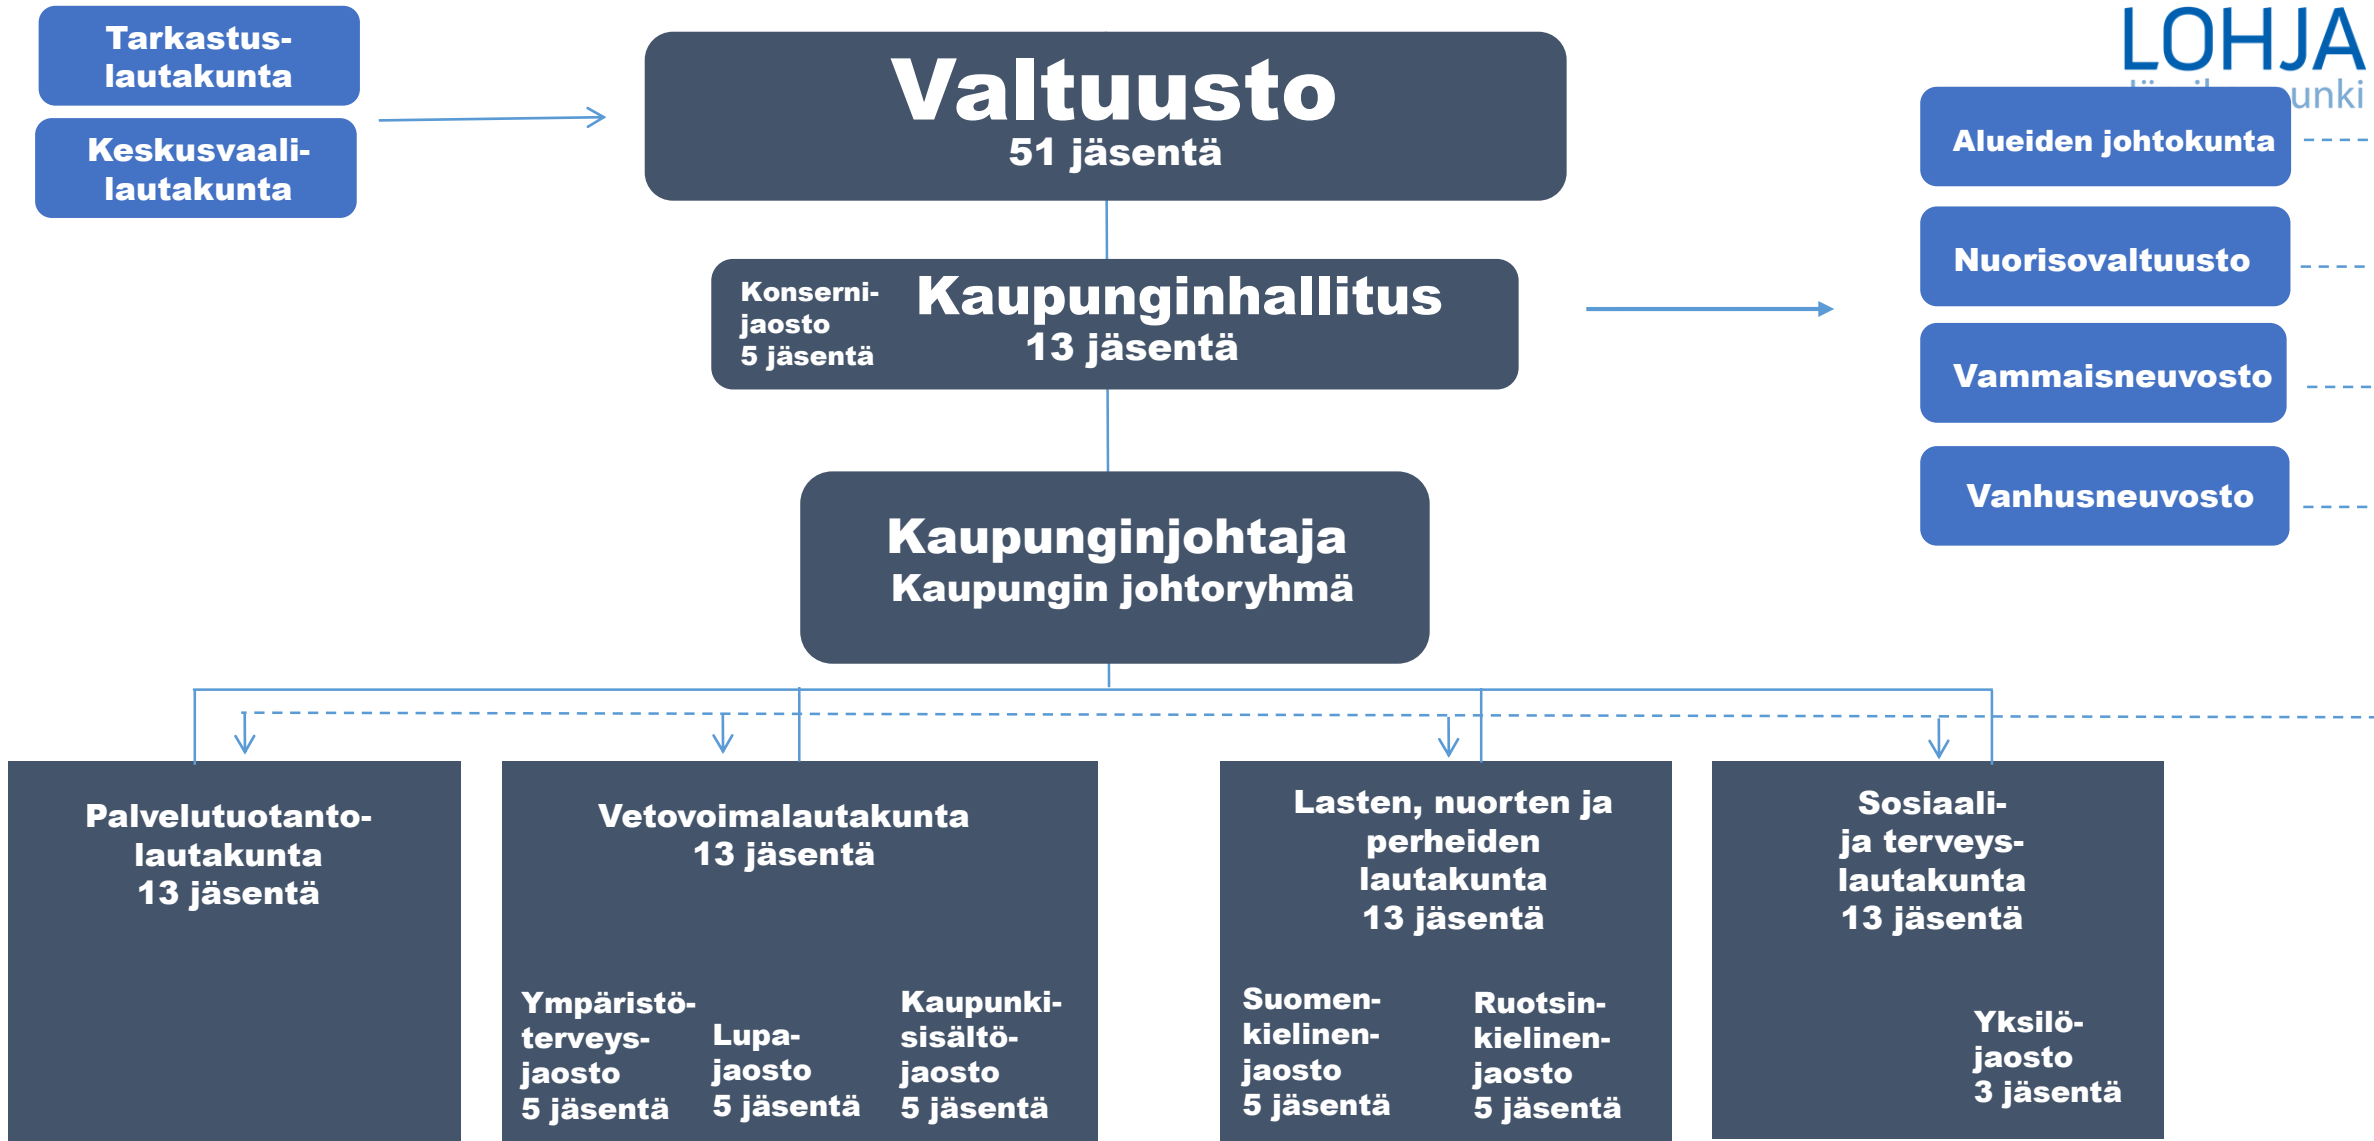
Tarkastuslautakunta

Keskusvaalilautakunta

Valtuusto
51 jäsentä

LOHJA
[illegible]unki

Alueiden johtokunta

Nuorisovaltuusto

Vammaisneuvosto

Vanhusneuvosto

Konsernijaosto
5 jäsentä

Kaupunginhallitus
13 jäsentä

Kaupunginjohtaja
Kaupungin johtoryhmä

Palvelutuotantolautakunta
13 jäsentä

Vetovoimalautakunta
13 jäsentä

Ympäristöterveysjaosto
5 jäsentä

Lupajaosto
5 jäsentä

Kaupunkisisältöjaosto
5 jäsentä

Lasten, nuorten ja perheiden lautakunta
13 jäsentä

Suomenkielinenjaosto
5 jäsentä

Ruotsinkielinenjaosto
5 jäsentä

Sosiaali- ja terveyslautakunta
13 jäsentä

Yksilöjaosto
3 jäsentä